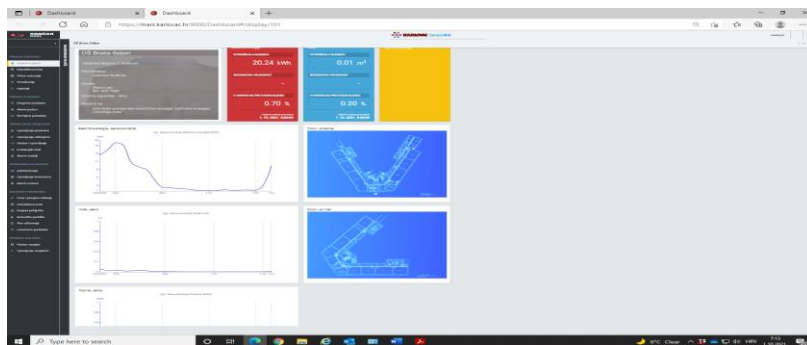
Dashboard

Dashboard

https://mars.karlovac.hr:9000/Dashboard/Display/101

20.24 kWh

0.01 m³

0.70 %

0.20 %

Potrošnja električne energije

Vode stanje

Tlačne stanje

Type here to search

8°C Clear